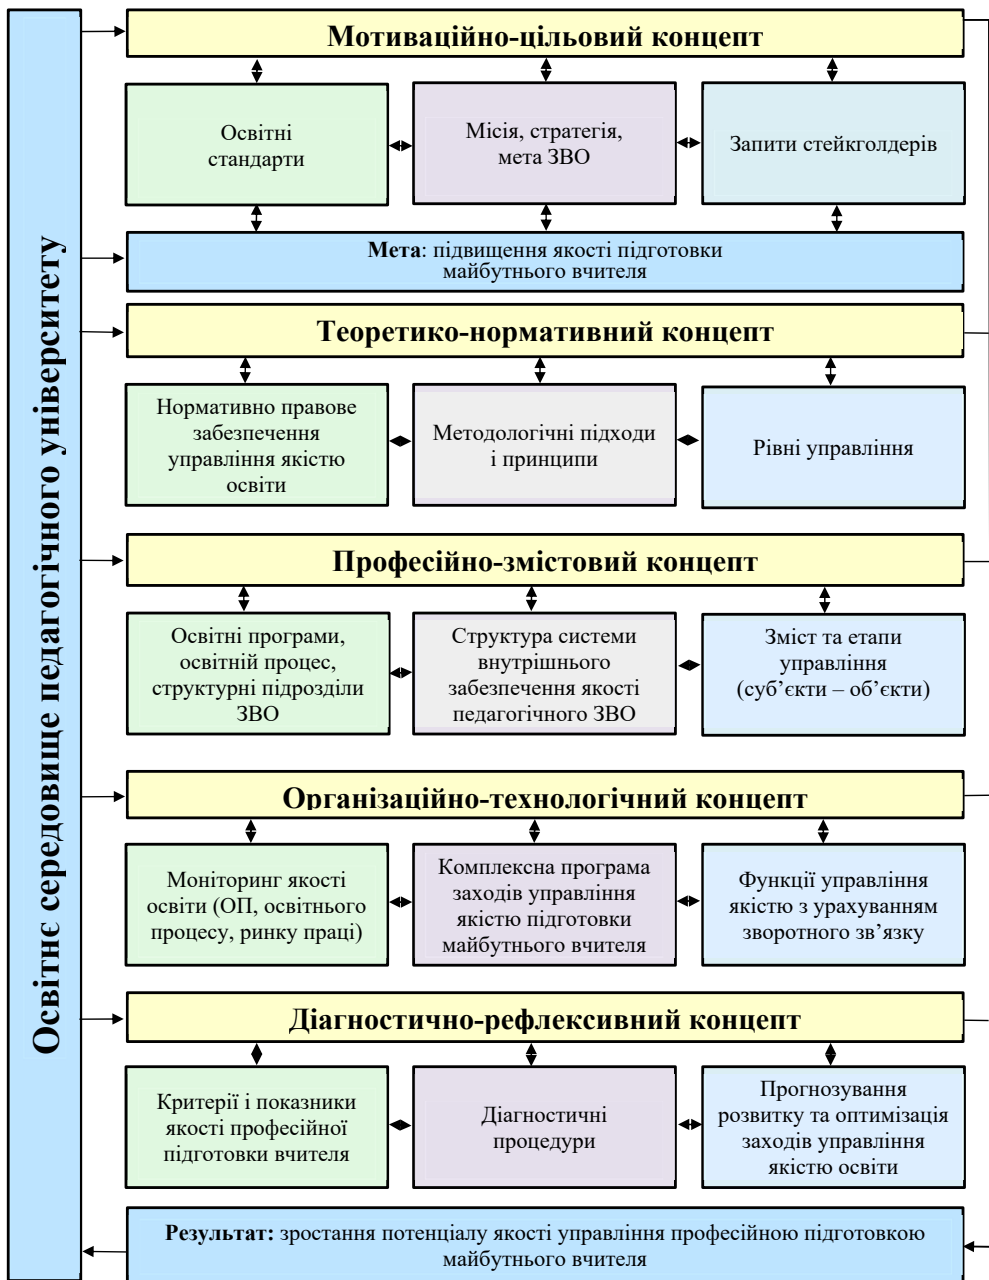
Освітнє середовище педагогічного університету

Мотиваційно-цільовий концепт

Освітні стандарти

Місія, стратегія, мета ЗВО

Запити стейкголдерів

**Мета**: підвищення якості підготовки майбутнього вчителя

Теоретико-нормативний концепт

Нормативно правове забезпечення управління якістю освіти

Методологічні підходи і принципи

Рівні управління

Професійно-змістовий концепт

Освітні програми, освітній процес, структурні підрозділи ЗВО

Структура системи внутрішнього забезпечення якості педагогічного ЗВО

Зміст та етапи управління (суб'єкти – об'єкти)

Організаційно-технологічний концепт

Моніторинг якості освіти (ОП, освітнього процесу, ринку праці)

Комплексна програма заходів управління якістю підготовки майбутнього вчителя

Функції управління якістю з урахуванням зворотного зв'язку

Діагностично-рефлексивний концепт

Критерії і показники якості професійної підготовки вчителя

Діагностичні процедури

Прогнозування розвитку та оптимізація заходів управління якістю освіти

**Результат:** зростання потенціалу якості управління професійною підготовкою майбутнього вчителя